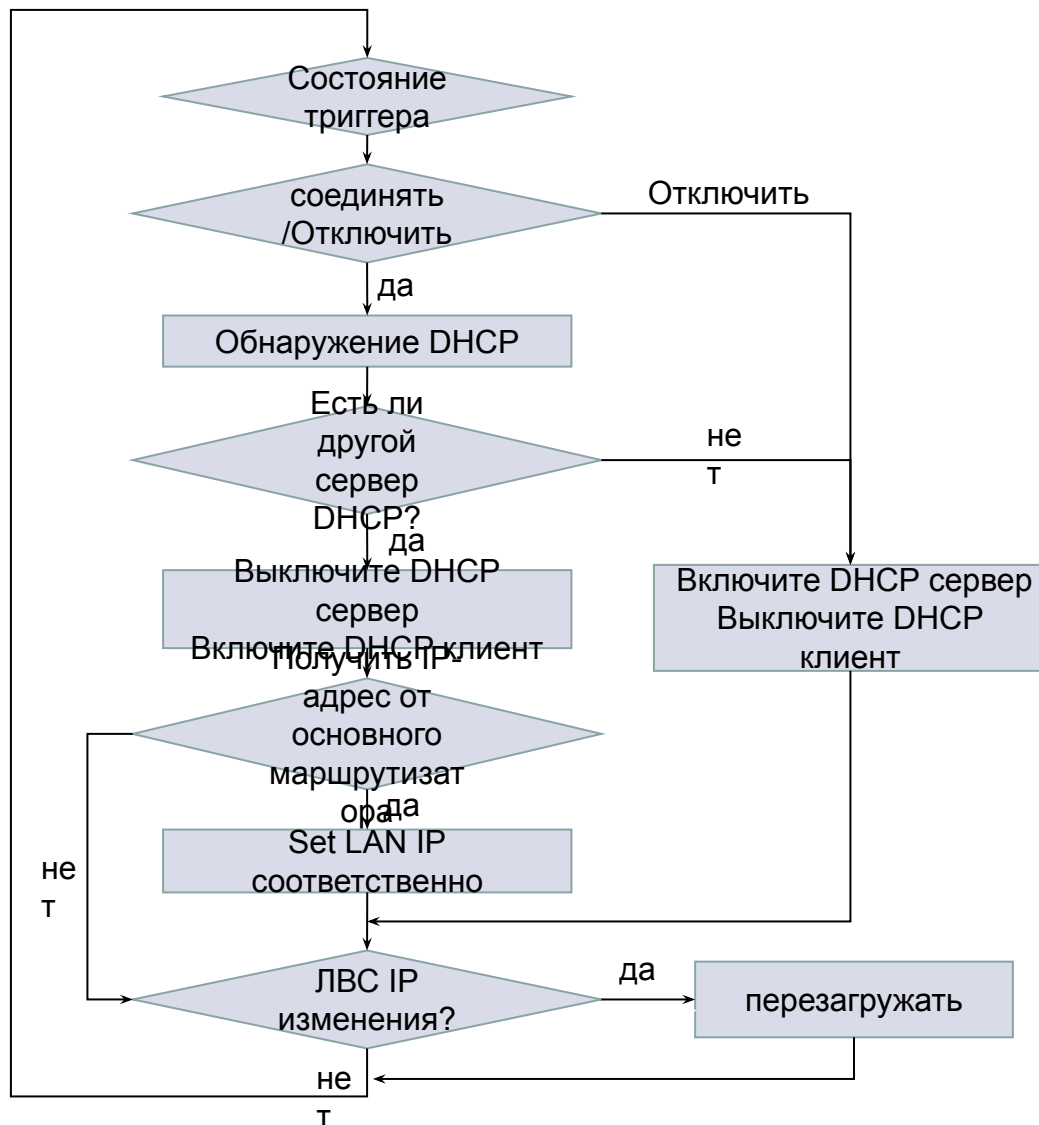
Состояние триггера

соединять /Отключить

Отключить

да

Обнаружение DHCP

Есть ли другой сервер DHCP?

не т

да

Выключите DHCP сервер Включите DHCP клиент

Включите DHCP сервер Выключите DHCP клиент

Получить IP-адрес от основного маршрутизат ора

да

Set LAN IP соответственно

не т

ЛВС IP изменения?

да

перезагружать

не т